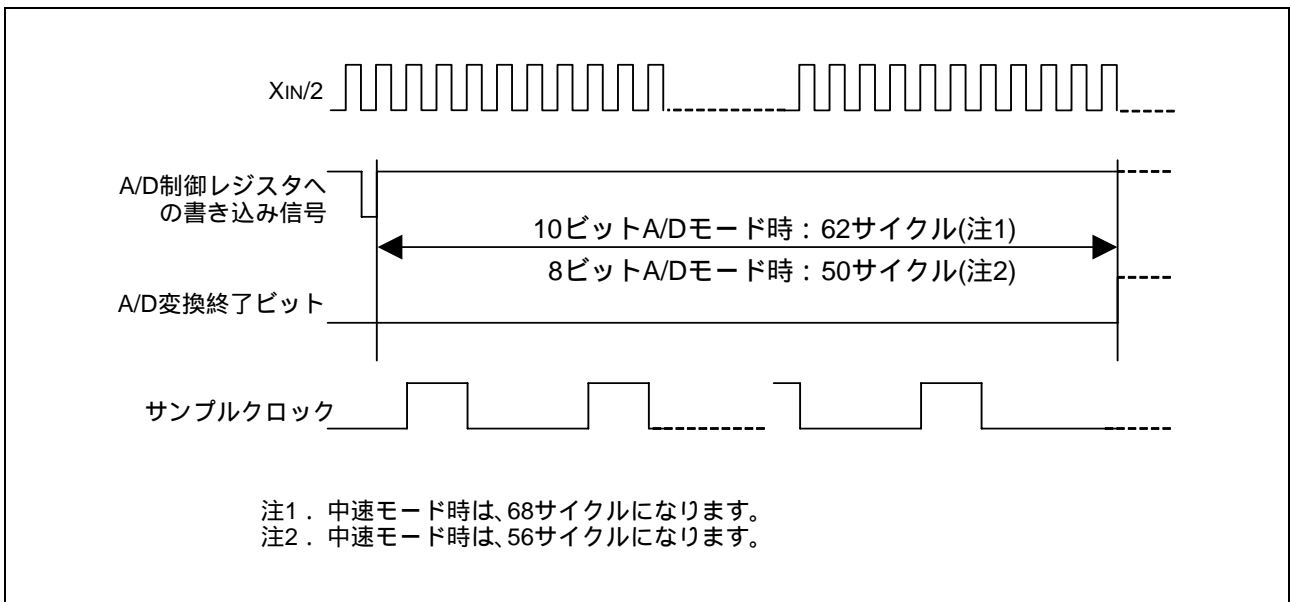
XIN/2

A/D制御レジスタへの書き込み信号

10ビットA/Dモード時：62サイクル(注1)
8ビットA/Dモード時：50サイクル(注2)

A/D変換終了ビット

サンプルクロック

注1．中速モード時は、68サイクルになります。
注2．中速モード時は、56サイクルになります。